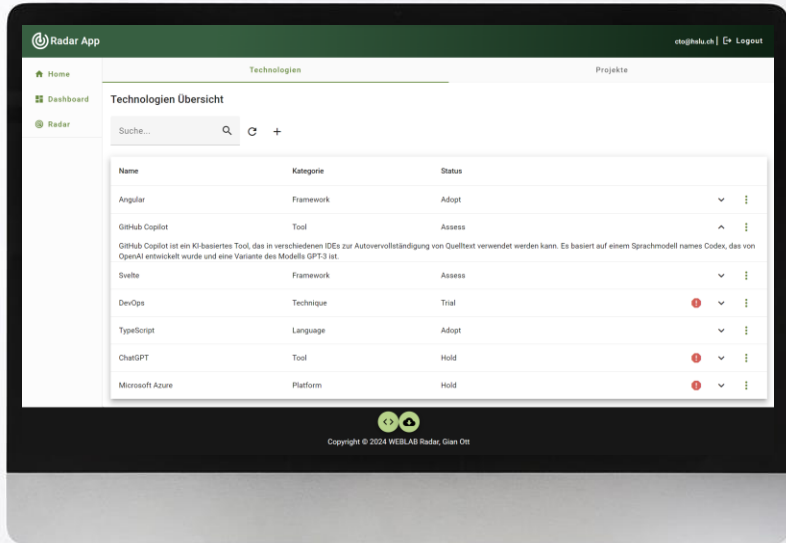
Radar App

cto@hslu.ch | Logout

Home
Dashboard
Radar

Technologien
Projekte

Technologien Übersicht

Suche...

| Name | Kategorie | Status |
|---|---|---|
| Angular | Framework | Adopt |
| GitHub Copilot | Tool | Assess |

GitHub Copilot ist ein KI-basiertes Tool, das in verschiedenen IDEs zur Autovervollständigung von Quelltext verwendet werden kann. Es basiert auf einem Sprachmodell names Codex, das von OpenAI entwickelt wurde und eine Variante des Modells GPT-3 ist.

| Name | Kategorie | Status |
|---|---|---|
| Svelte | Framework | Assess |
| DevOps | Technique | Trial |
| TypeScript | Language | Adopt |
| ChatGPT | Tool | Hold |
| Microsoft Azure | Platform | Hold |

Copyright © 2024 WEBLAB Radar, Gian Ott